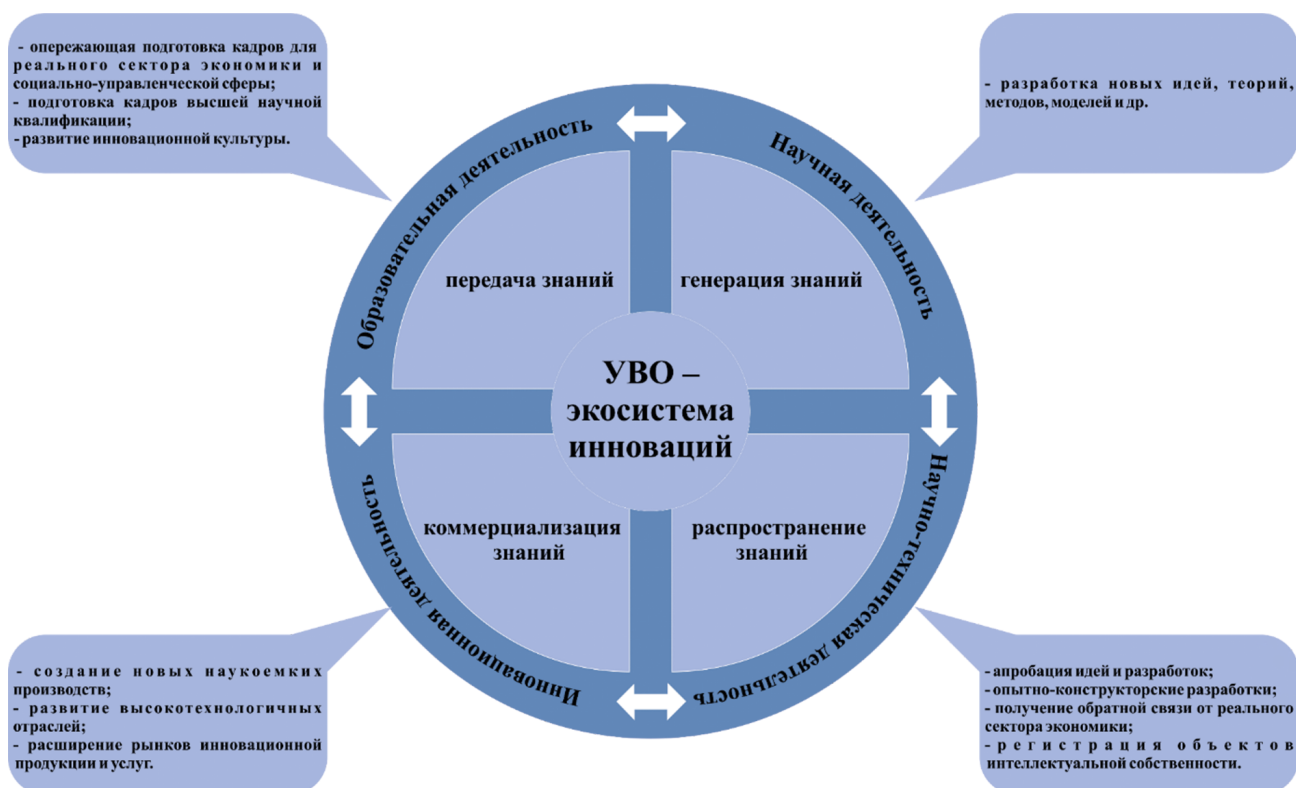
- опережающая подготовка кадров для реального сектора экономики и социально-управленческой сферы;
- подготовка кадров высшей научной квалификации;
- развитие инновационной культуры.

- разработка новых идей, теорий, методов, моделей и др.

Образовательная деятельность

Научная деятельность

передача знаний

генерация знаний

УВО – экосистема инноваций

коммерциализация знаний

распространение знаний

Инновационная деятельность

Научно-техническая деятельность

- создание новых наукоемких производств;
- развитие высокотехнологичных отраслей;
- расширение рынков инновационной продукции и услуг.

- апробация идей и разработок;
- опытно-конструкторские разработки;
- получение обратной связи от реального сектора экономики;
- регистрация объектов интеллектуальной собственности.